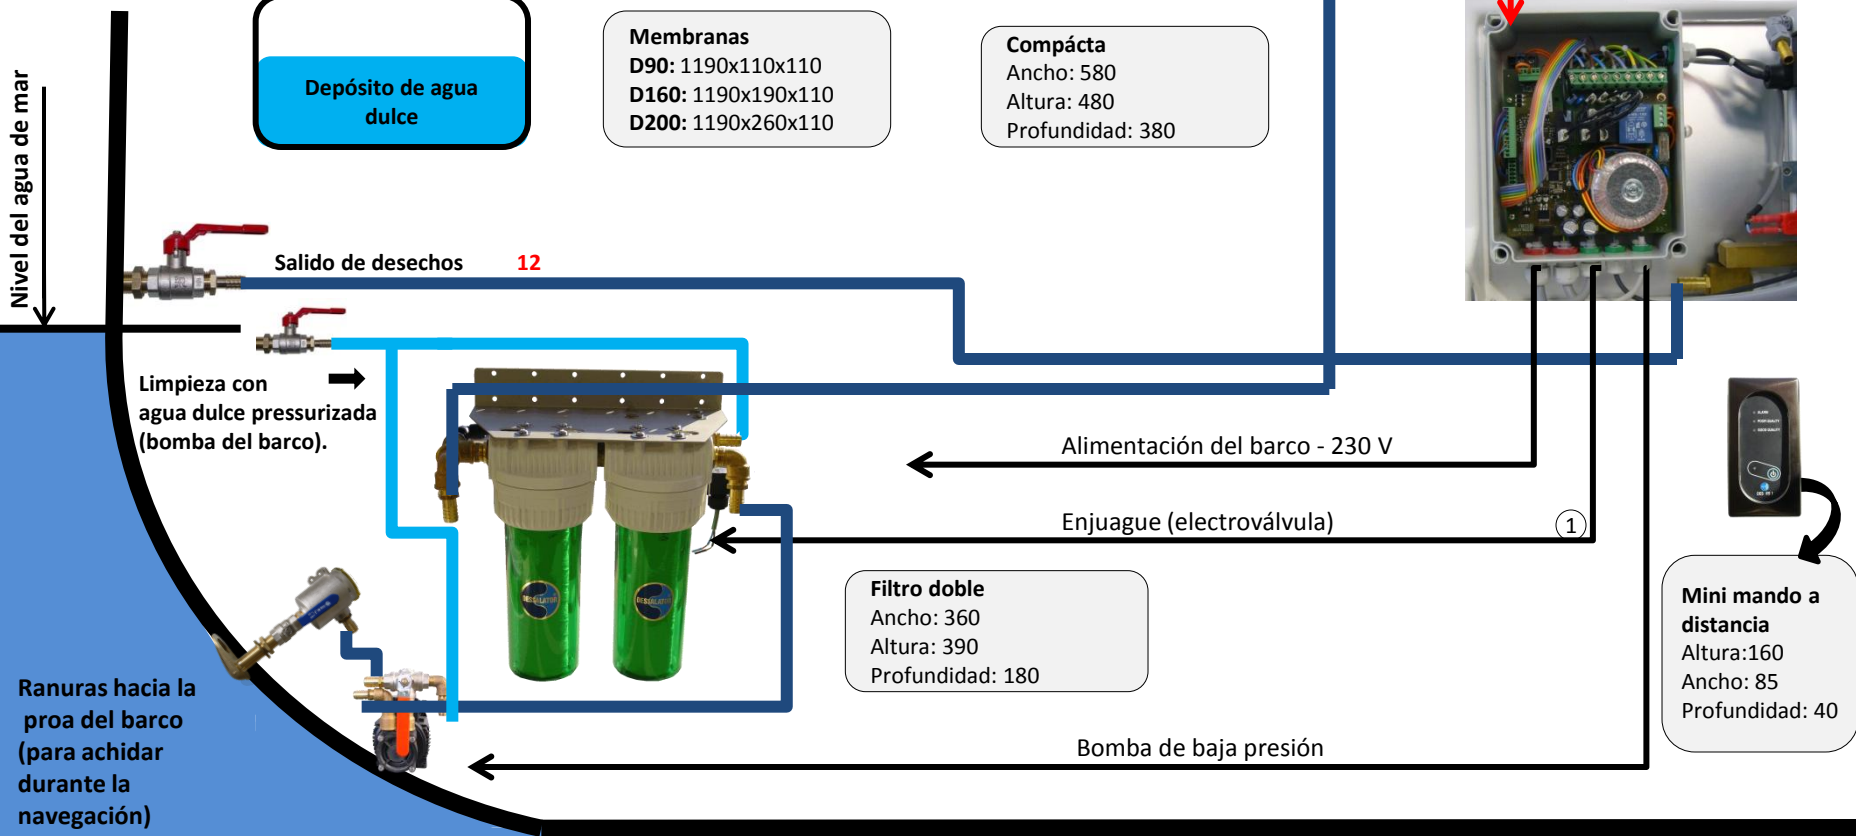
Nivel del agua de mar

Depósito de agua dulce

Membranas
D90: 1190x110x110
D160: 1190x190x110
D200: 1190x260x110

Compácta
Ancho: 580
Altura: 480
Profundidad: 380

Salido de desechos 12

Limpieza con agua dulce pressurizada (bomba del barco).

Alimentación del barco - 230 V

Enjuague (electroválvula) 1

Filtro doble
Ancho: 360
Altura: 390
Profundidad: 180

Mini mando a distancia
Altura:160
Ancho: 85
Profundidad: 40

Bomba de baja presión

Ranuras hacia la proa del barco (para achidar durante la navegación)